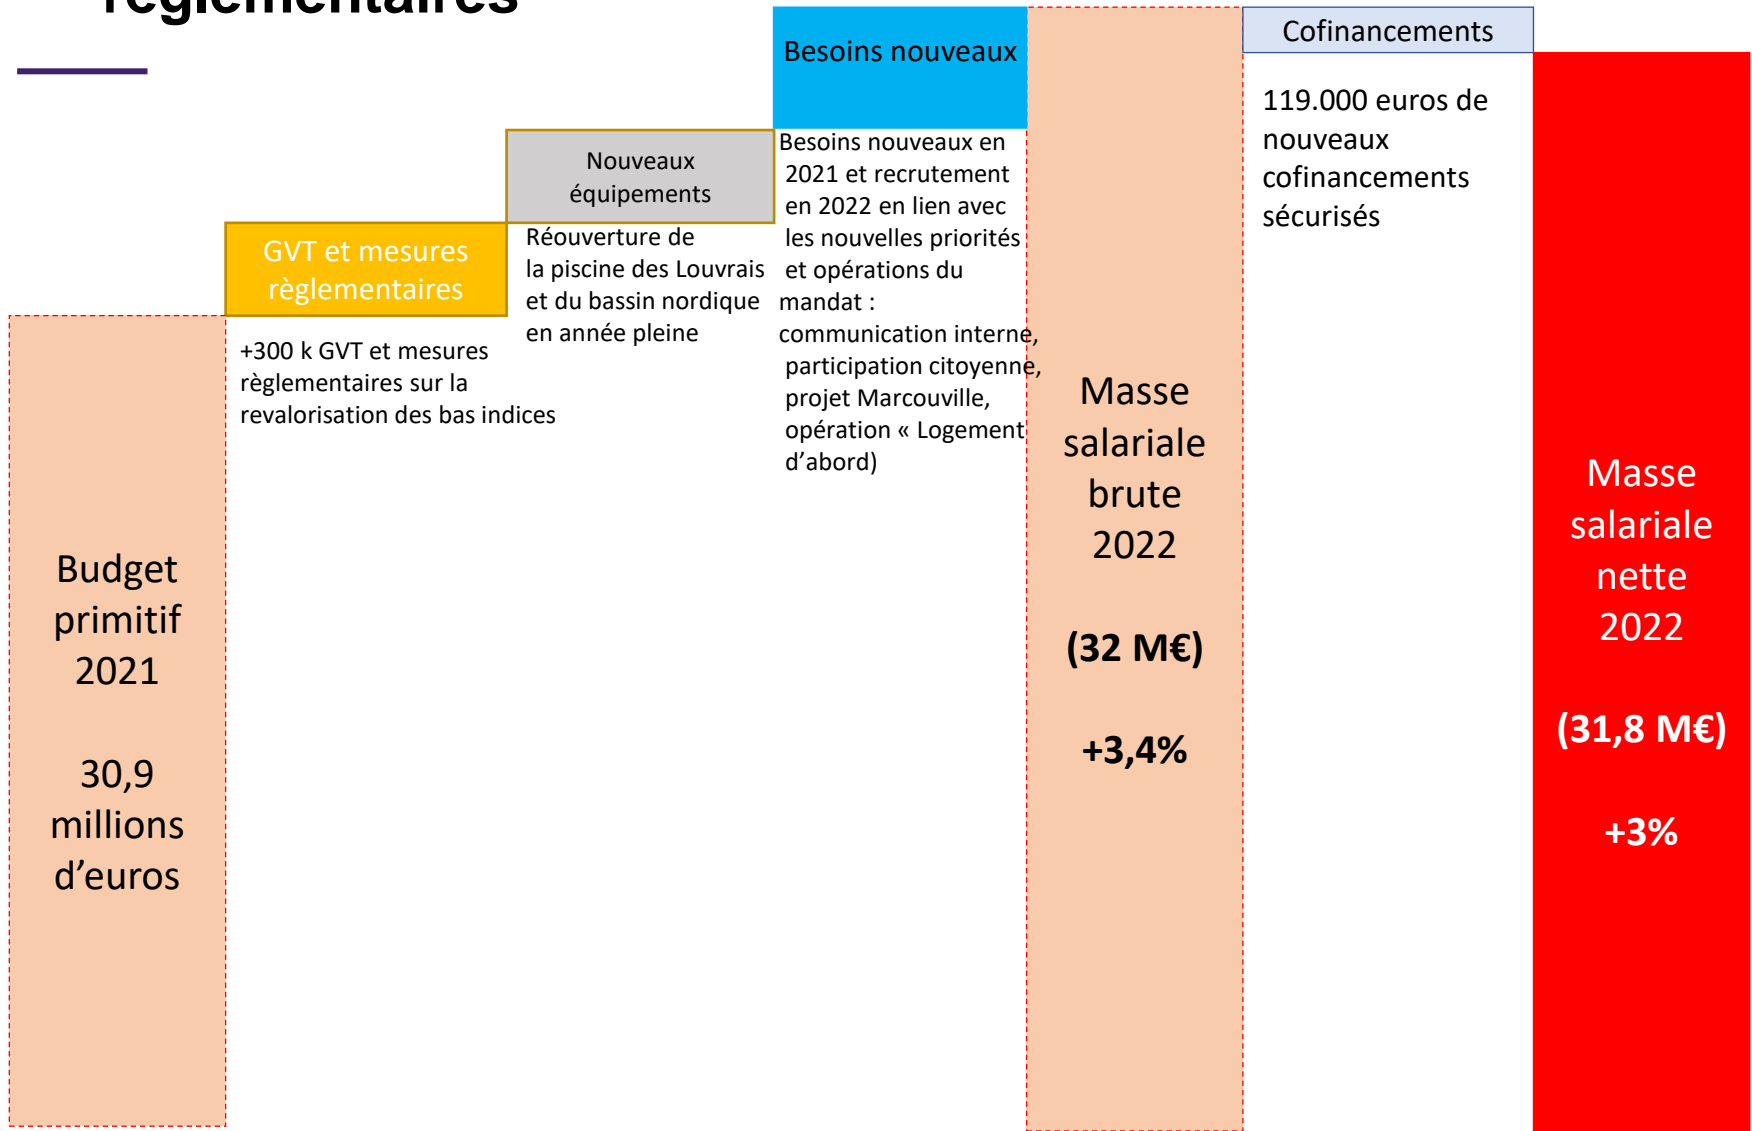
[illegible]

Besoins nouveaux

Cofinancements

Nouveaux équipements

GVT et mesures règlementaires

Budget primitif 2021

30,9 millions d’euros

+300 k GVT et mesures règlementaires sur la revalorisation des bas indices

Réouverture de la piscine des Louvrais et du bassin nordique en année pleine

Besoins nouveaux en 2021 et recrutement en 2022 en lien avec les nouvelles priorités et opérations du mandat : communication interne, participation citoyenne, projet Marcouville, opération « Logement d’abord)

Masse salariale brute 2022

(32 M€)

+3,4%

119.000 euros de nouveaux cofinancements sécurisés

Masse salariale nette 2022

(31,8 M€)

+3%